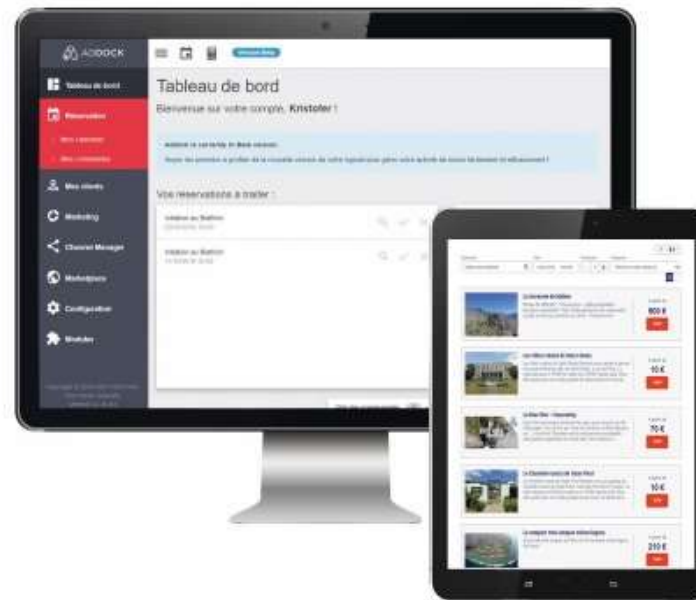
ADDOCK

Tableau de bord

Réservation

Mes clients

Marketing

Channel Manager

Marketplace

Configuration

Modules

Tableau de bord

Bienvenue sur votre compte, Kristofer !

Vos réservations à traiter :

Initiation au Baptême

Initiation au Baptême

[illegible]

800 €

10 €

70 €

10 €

210 €